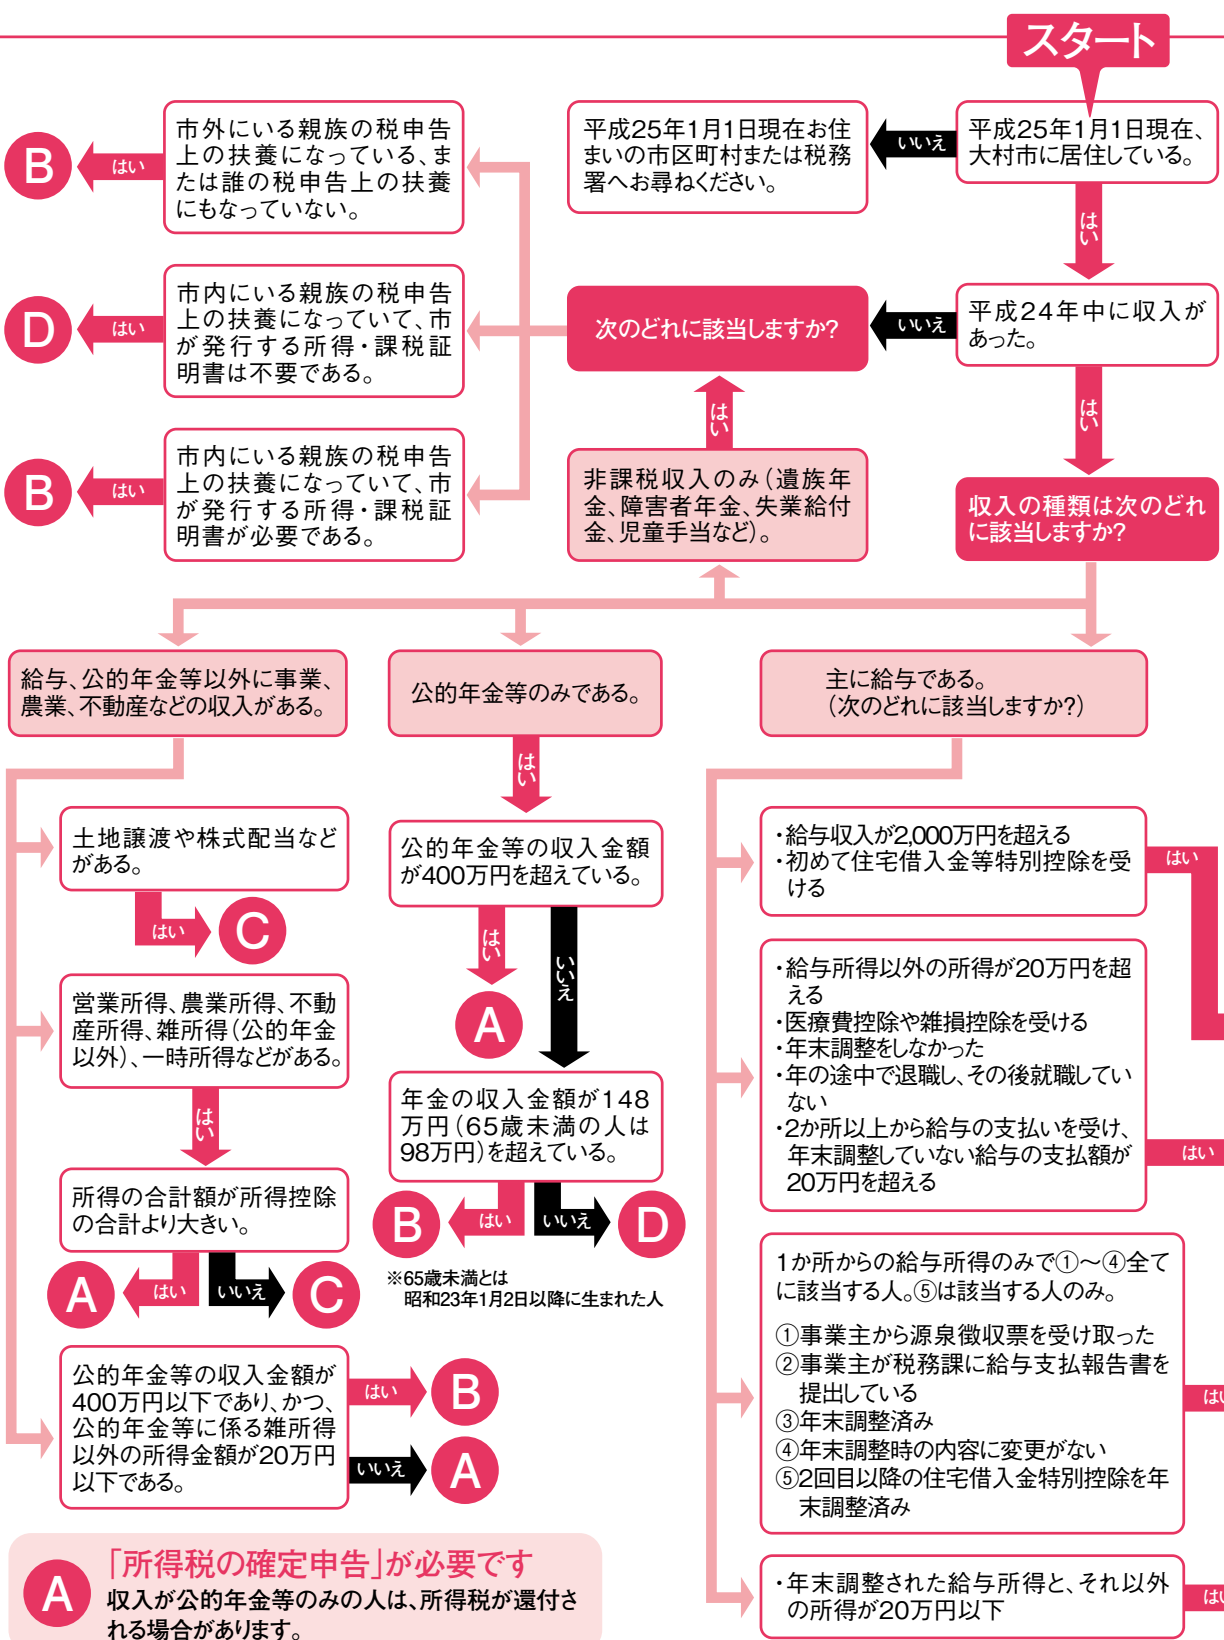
スタート

平成25年1月1日現在、大村市に居住している。

いいえ

平成25年1月1日現在お住まいの市区町村または税務署へお尋ねください。

はい

平成24年中に収入があった。

いいえ

次のどれに該当しますか?

市外にいる親族の税申告上の扶養になっている、または誰の税申告上の扶養にもなっていない。

はい

B

市内にいる親族の税申告上の扶養になっていて、市が発行する所得・課税証明書は不要である。

はい

D

市内にいる親族の税申告上の扶養になっていて、市が発行する所得・課税証明書が必要である。

はい

B

はい

非課税収入のみ(遺族年金、障害者年金、失業給付金、児童手当など)。

はい

収入の種類は次のどれに該当しますか?

給与、公的年金等以外に事業、農業、不動産などの収入がある。

公的年金等のみである。

主に給与である。(次のどれに該当しますか?)

土地譲渡や株式配当などがある。

はい

C

営業所得、農業所得、不動産所得、雑所得(公的年金以外)、一時所得などがある。

はい

所得の合計額が所得控除の合計より大きい。

A

はい

いいえ

C

公的年金等の収入金額が400万円以下であり、かつ、公的年金等に係る雑所得以外の所得金額が20万円以下である。

はい

B

いいえ

A

はい

公的年金等の収入金額が400万円を超えている。

はい

A

いいえ

年金の収入金額が148万円(65歳未満の人は98万円)を超えている。

B

はい

いいえ

D

※65歳未満とは
昭和23年1月2日以降に生まれた人

・給与収入が2,000万円を超える
・初めて住宅借入金等特別控除を受ける

はい

・給与所得以外の所得が20万円を超える
・医療費控除や雑損控除を受ける
・年末調整をしなかった
・年の途中で退職し、その後就職していない
・2か所以上から給与の支払いを受け、年末調整していない給与の支払額が20万円を超える

はい

1か所からの給与所得のみで①~④全てに該当する人。⑤は該当する人のみ。

①事業主から源泉徴収票を受け取った
②事業主が税務課に給与支払報告書を提出している
③年末調整済み
④年末調整時の内容に変更がない
⑤2回目以降の住宅借入金特別控除を年末調整済み

はい

・年末調整された給与所得と、それ以外の所得が20万円以下

はい

A

「所得税の確定申告」が必要です
収入が公的年金等のみの人は、所得税が還付される場合があります。